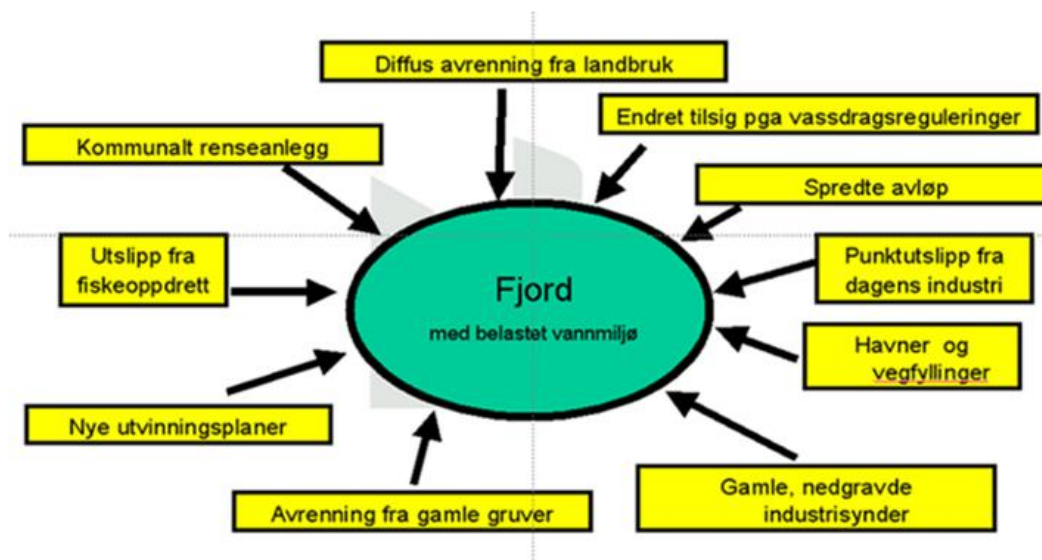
Diffus avrenning fra landbruk

Endret tilsig pga vassdragsreguleringer

Kommunalt renseanlegg

Spredte avløp

Utslipp fra fiskeoppdrett

Fjord

med belastet vannmiljø

Punktutslipp fra dagens industri

Havner og vegfyllinger

Nye utvinningsplaner

Gamle, nedgravde industrisynder

Avrenning fra gamle gruver